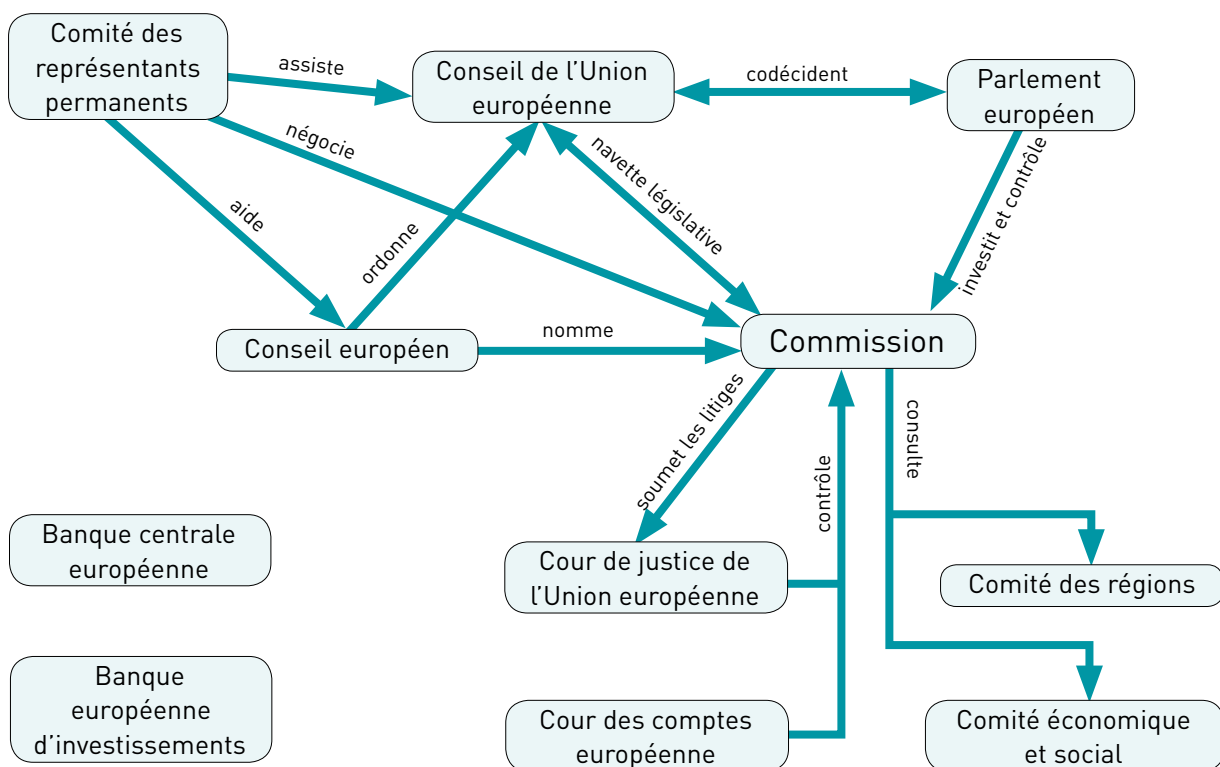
Comité des représentants permanents

assiste

Conseil de l'Union européenne

codécident

Parlement européen

négocie

navette législative

investit et contrôle

aide

ordonne

Conseil européen

nomme

Commission

soumet les litiges

contrôle

consulte

Banque centrale européenne

Cour de justice de l'Union européenne

Comité des régions

Banque européenne d'investissements

Cour des comptes européenne

Comité économique et social